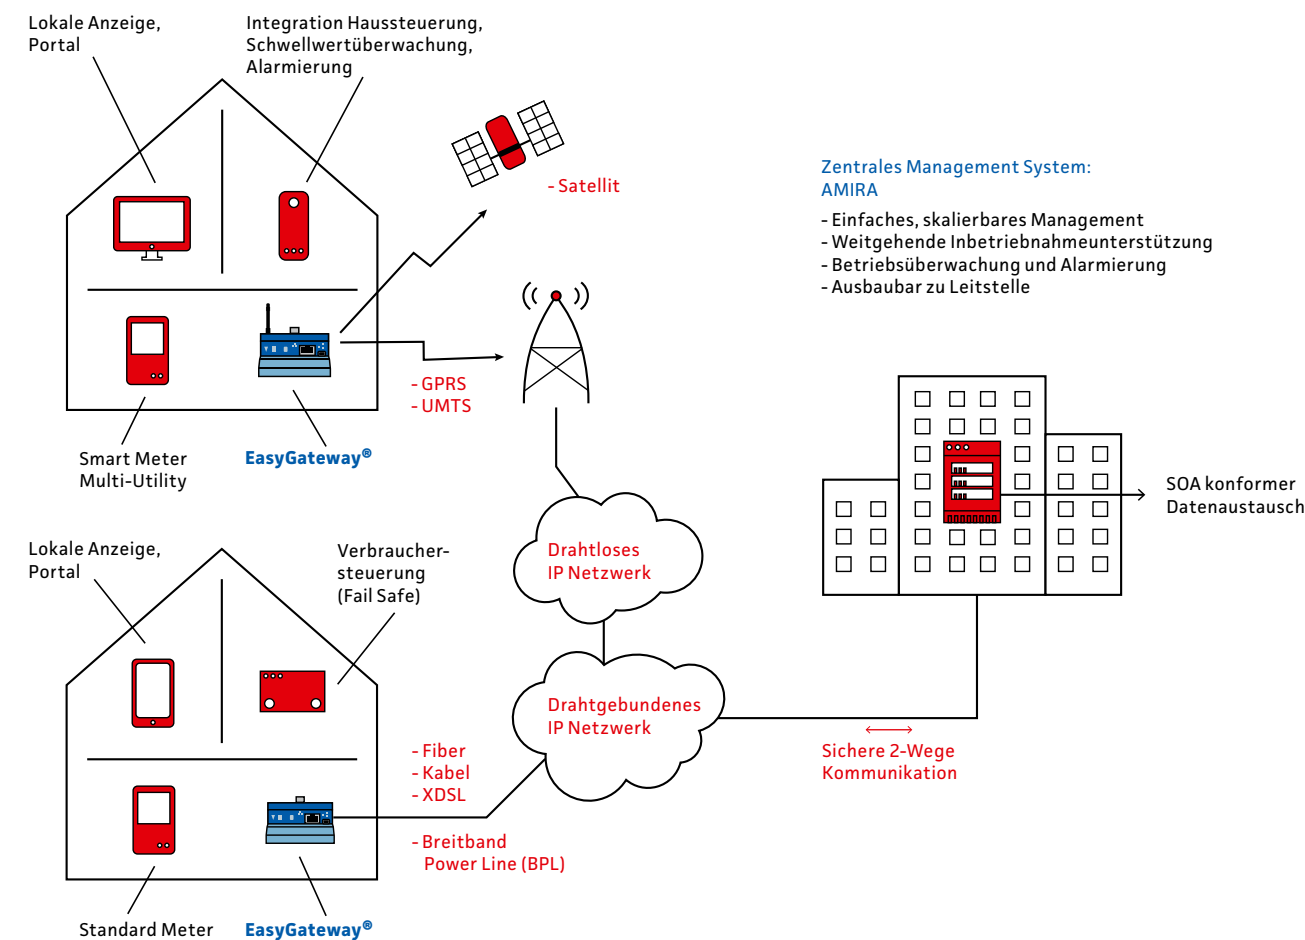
Lokale Anzeige, Portal

Integration Haussteuerung, Schwellwertüberwachung, Alarmierung

- Satellit

Zentrales Management System: AMIRA

- Einfaches, skalierbares Management
- Weitgehende Inbetriebnahmeunterstützung
- Betriebsüberwachung und Alarmierung
- Ausbaubar zu Leitstelle

- GPRS
- UMTS

Smart Meter Multi-Utility

EasyGateway®

SOA konformer Datenaustausch

Lokale Anzeige, Portal

Verbraucher-steuerung (Fail Safe)

Drahtloses IP Netzwerk

Drahtgebundenes IP Netzwerk

- Fiber
- Kabel
- XDSL

Sichere 2-Wege Kommunikation

- Breitband Power Line (BPL)

Standard Meter

EasyGateway®